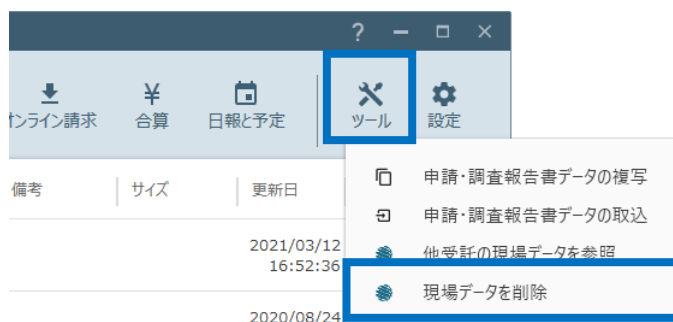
? — □ ×

ンライン請求　合算　日報と予定　ツール　設定

備考　サイズ　更新日

申請・調査報告書データの複写
申請・調査報告書データの取込
他受託の現場データを参照
現場データを削除

2021/03/12
16:52:36

2020/08/24